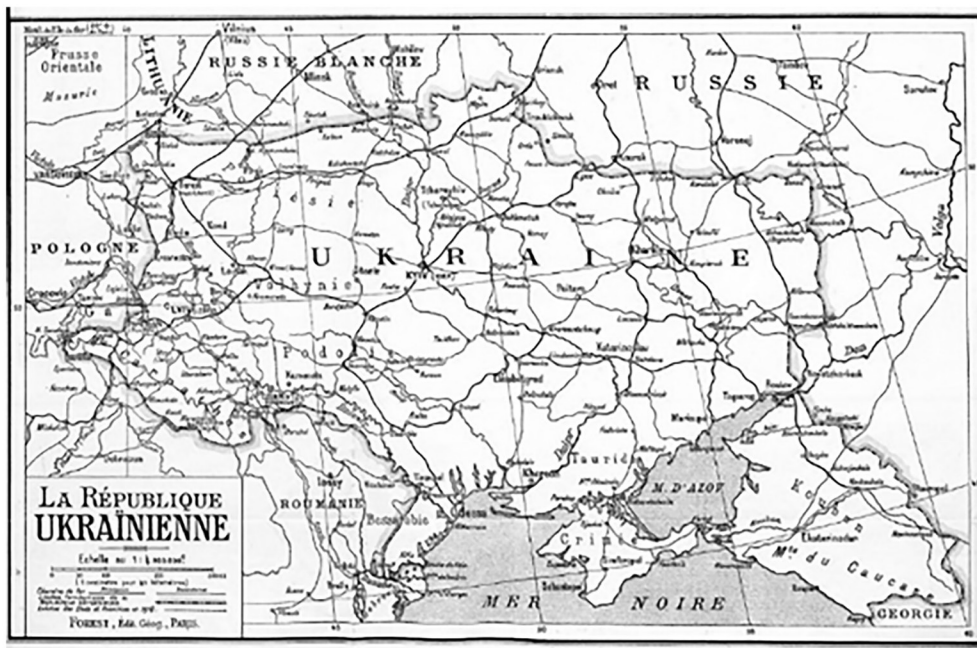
Prusse Orientale

LITHUANIE

RUSSIE BLANCHE

RUSSIE

Minsk

POLOGNE

UKRAINE

Volhynie

Podolie

Kiev

Poltava

Kharkov

Varsovie

Lvov

Odessa

Kherson

Tauride

Crimée

M. D'AZOV

Rostov

Kouban

Mts du Caucase

GEORGIE

ROUMANIE

Bessarabie

MER NOIRE

Volga

Don

Dniepr

LA RÉPUBLIQUE UKRAÏNIENNE

Echelle au 1:1 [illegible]

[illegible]

FOREST, Édit. Géog., PARIS.